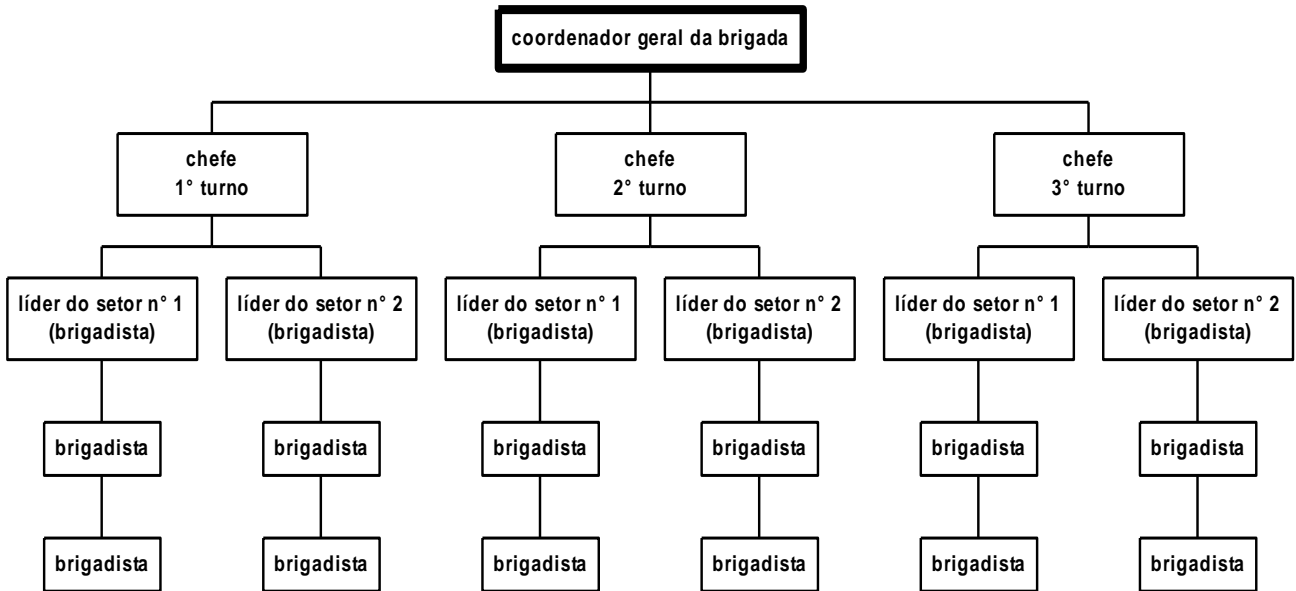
coordenador geral da brigada

chefe
1° turno

chefe
2° turno

chefe
3° turno

líder do setor n° 1
(brigadista)

líder do setor n° 2
(brigadista)

líder do setor n° 1
(brigadista)

líder do setor n° 2
(brigadista)

líder do setor n° 1
(brigadista)

líder do setor n° 2
(brigadista)

brigadista

brigadista

brigadista

brigadista

brigadista

brigadista

brigadista

brigadista

brigadista

brigadista

brigadista

brigadista